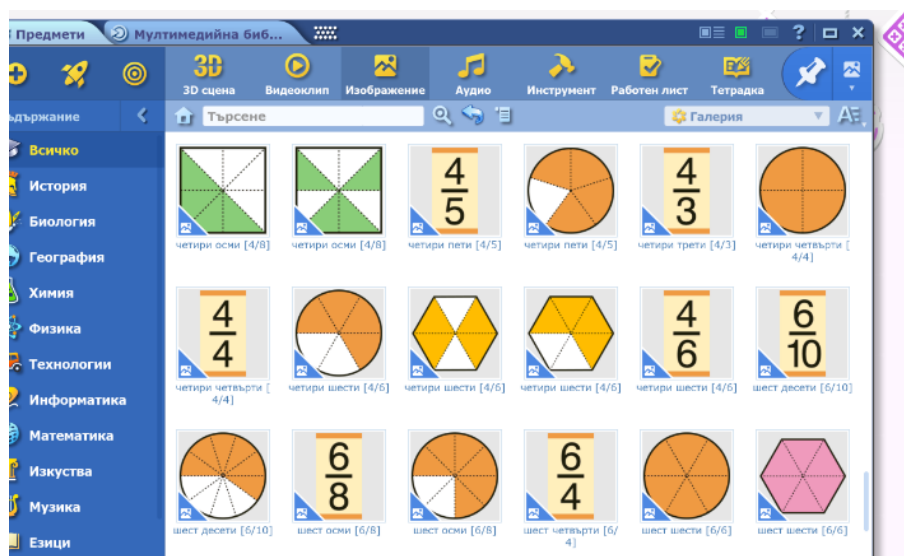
Предмети
Мултимедийна биб...

3D сцена
Видеоклип
Изображение
Аудио
Инструмент
Работен лист
Тетрадка

ъдържание
Търсене
Галерия

Всичко
История
Биология
География
Химия
Физика
Технологии
Информатика
Математика
Изкуства
Музика
Езици

четири осми [4/8]
четири осми [4/8]
$\frac{4}{5}$
четири пети [4/5]
четири пети [4/5]
$\frac{4}{3}$
четири трети [4/3]
четири четвърти [4/4]

$\frac{4}{4}$
четири четвърти [4/4]
четири шести [4/6]
четири шести [4/6]
четири шести [4/6]
$\frac{4}{6}$
четири шести [4/6]
$\frac{6}{10}$
шест десети [6/10]

шест десети [6/10]
$\frac{6}{8}$
шест осми [6/8]
шест осми [6/8]
$\frac{6}{4}$
шест четвърти [6/4]
шест шести [6/6]
шест шести [6/6]